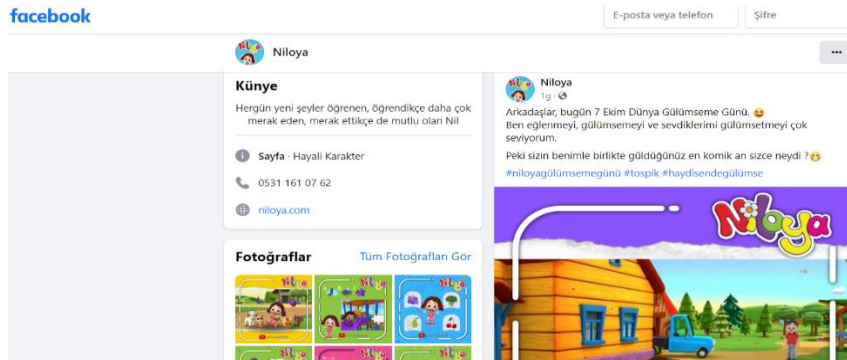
facebook

E-posta veya telefon

Şifre

Niloya

Künye

Hergün yeni şeyler öğrenen, öğrendikçe daha çok merak eden, merak ettikçe de mutlu olan Nil

Sayfa · Hayali Karakter

0531 161 07 62

niloya.com

Fotoğraflar

Tüm Fotoğrafları Gör

Niloya
1g ·

Arkadaşlar, bugün 7 Ekim Dünya Gülümseme Günü. 😆
Ben eğlenmeyi, gülümsemeyi ve sevdiklerimi gülümsetmeyi çok seviyorum.

Peki sizin benimle birlikte güldüğünüz en komik an sizce neydi ?😁

#niloyagülümsemegünü #tospik #haydisendegülümse

Niloya